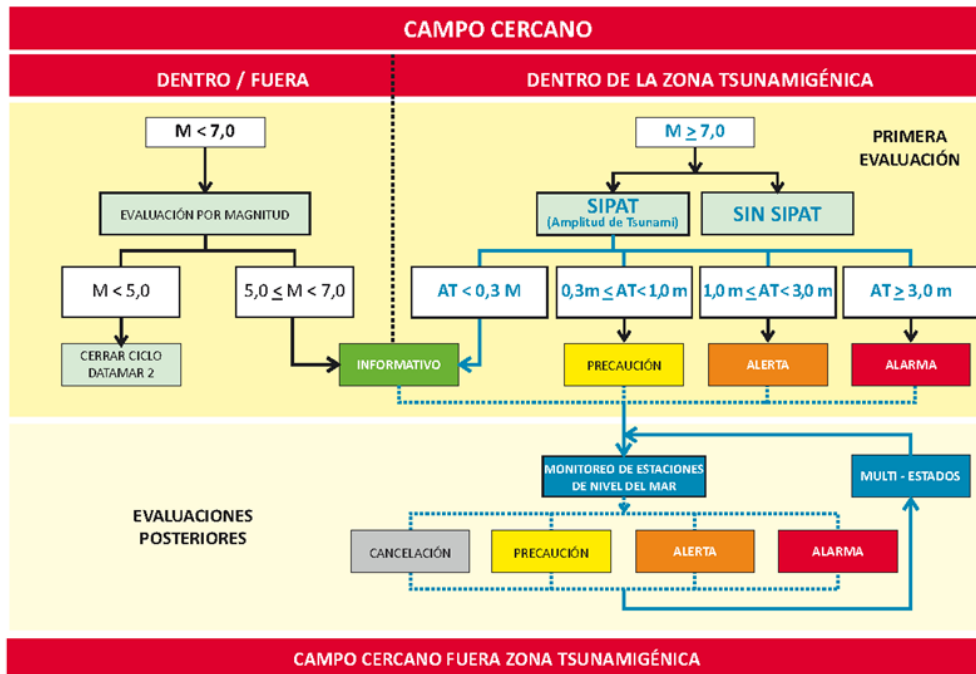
CAMPO CERCANO

DENTRO / FUERA

DENTRO DE LA ZONA TSUNAMIGÉNICA

M < 7,0

EVALUACIÓN POR MAGNITUD

M < 5,0

5,0 $\leq$ M < 7,0

CERRAR CICLO DATAMAR 2

INFORMATIVO

M $\geq$ 7,0

PRIMERA EVALUACIÓN

SIPAT (Amplitud de Tsunami)

SIN SIPAT

AT < 0,3 M

0,3m $\leq$ AT< 1,0 m

1,0 m $\leq$ AT< 3,0 m

AT $\geq$ 3,0 m

PRECAUCIÓN

ALERTA

ALARMA

MONITOREO DE ESTACIONES DE NIVEL DEL MAR

MULTI - ESTADOS

EVALUACIONES POSTERIORES

CANCELACIÓN

PRECAUCIÓN

ALERTA

ALARMA

CAMPO CERCANO FUERA ZONA TSUNAMIGÉNICA